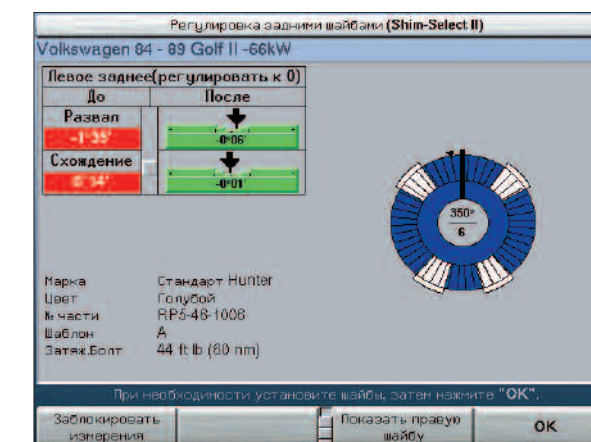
Регулировка задними шайбами (Shim-Select II)

Volkswagen 84 - 89 Golf II -66kW

Левое заднее(регулировать к 0)

| До | После |
|---|---|
| Развал -1°35' | -0°06' |
| Схождение 0°34' | -0°01' |

350°
6

Марка Стандарт Hunter
Цвет Голубой
№ части RP5-46-1008
Шаблон A
Затяж.Болт 44 ft lb (60 nm)

При необходимости установите шайбы, затем нажмите "OK".

Заблокировать измерения

Показать правую шайбу

OK